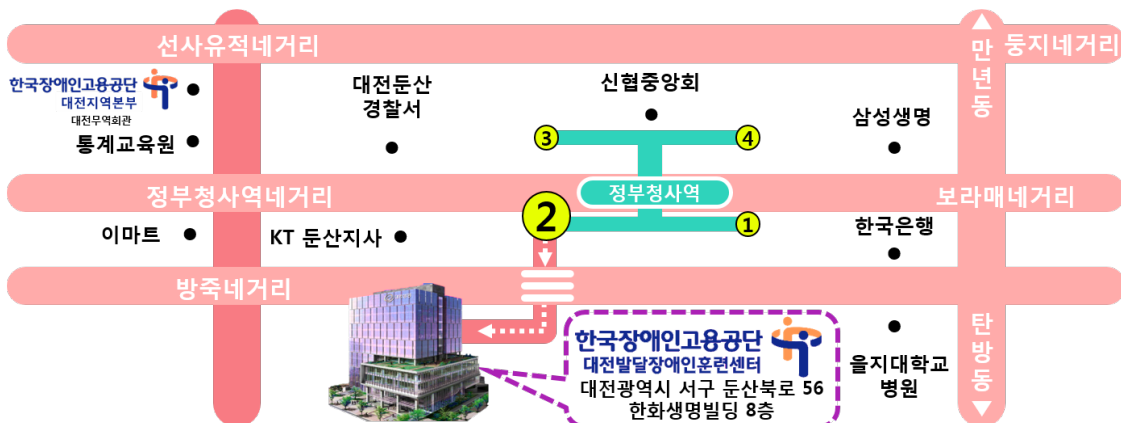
선사유적네거리

만년동

둥지네거리

한국장애인고용공단 대전지역본부 대전무역회관

통계교육원

대전둔산 경찰서

신협중앙회

3

4

삼성생명

정부청사역

정부청사역네거리

보라매네거리

2

1

이마트

KT 둔산지사

한국은행

방죽네거리

한국장애인고용공단
대전발달장애인훈련센터
대전광역시 서구 둔산북로 56
한화생명빌딩 8층

을지대학교 병원

탄방동